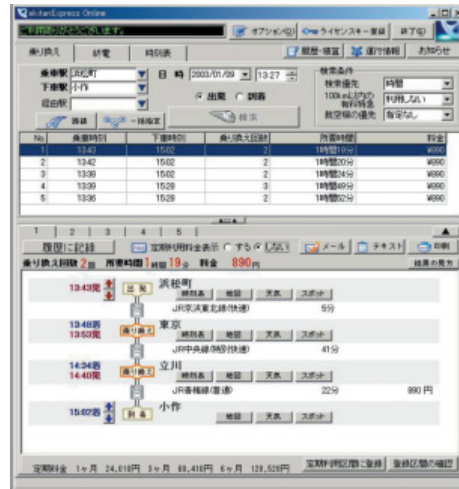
ekitanExpress Online

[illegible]ます。

オプション(O) | ライセンスキー登録 | 終了(X)

乗り換え | 終電 | 時刻表 | 履歴・検索 | 運行情報 | お知らせ

乗車駅 浜松町
下車駅 小作
経由駅
日 時 2003/01/09 13:27
出発 到着
検索
検索条件
検索優先 時間
100km以内の有料特急 利用しない
航空機の優先 指定なし

| No | 乗車時刻 | 下車時刻 | 乗り換え回数 | 所要時間 | 料金 |
|---|---|---|---|---|---|
| 1 | 13:43 | 15:02 | 2 | 1時間19分 | ¥890 |
| 2 | 13:42 | 15:02 | 2 | 1時間20分 | ¥890 |
| 3 | 13:38 | 15:02 | 2 | 1時間24分 | ¥890 |
| 4 | 13:39 | 15:28 | 3 | 1時間49分 | ¥890 |
| 5 | 13:36 | 15:28 | 2 | 1時間52分 | ¥890 |

1 | 2 | 3 | 4 | 5

履歴に記録 | 定期利用料金表示 する しない | メール | テキスト | 印刷

乗り換え回数 2回 所要時間 1時間 19分 料金 890円 結果の見方

13:43発 出発 浜松町 時刻表 地図 天気 スポット
JR京浜東北線(快速) 5分
13:48着 13:53発 乗り換え 東京 時刻表 地図 天気 スポット
JR中央線(特別快速) 41分
14:34着 14:40発 乗り換え 立川 時刻表 地図 天気 スポット
JR青梅線(普通) 22分 890円
15:02着 到着 小作 地図 天気 スポット

定期料金 1ヶ月 24,010円 3ヶ月 68,410円 6ヶ月 128,520円 定期券区間の登録 登録区間の確認